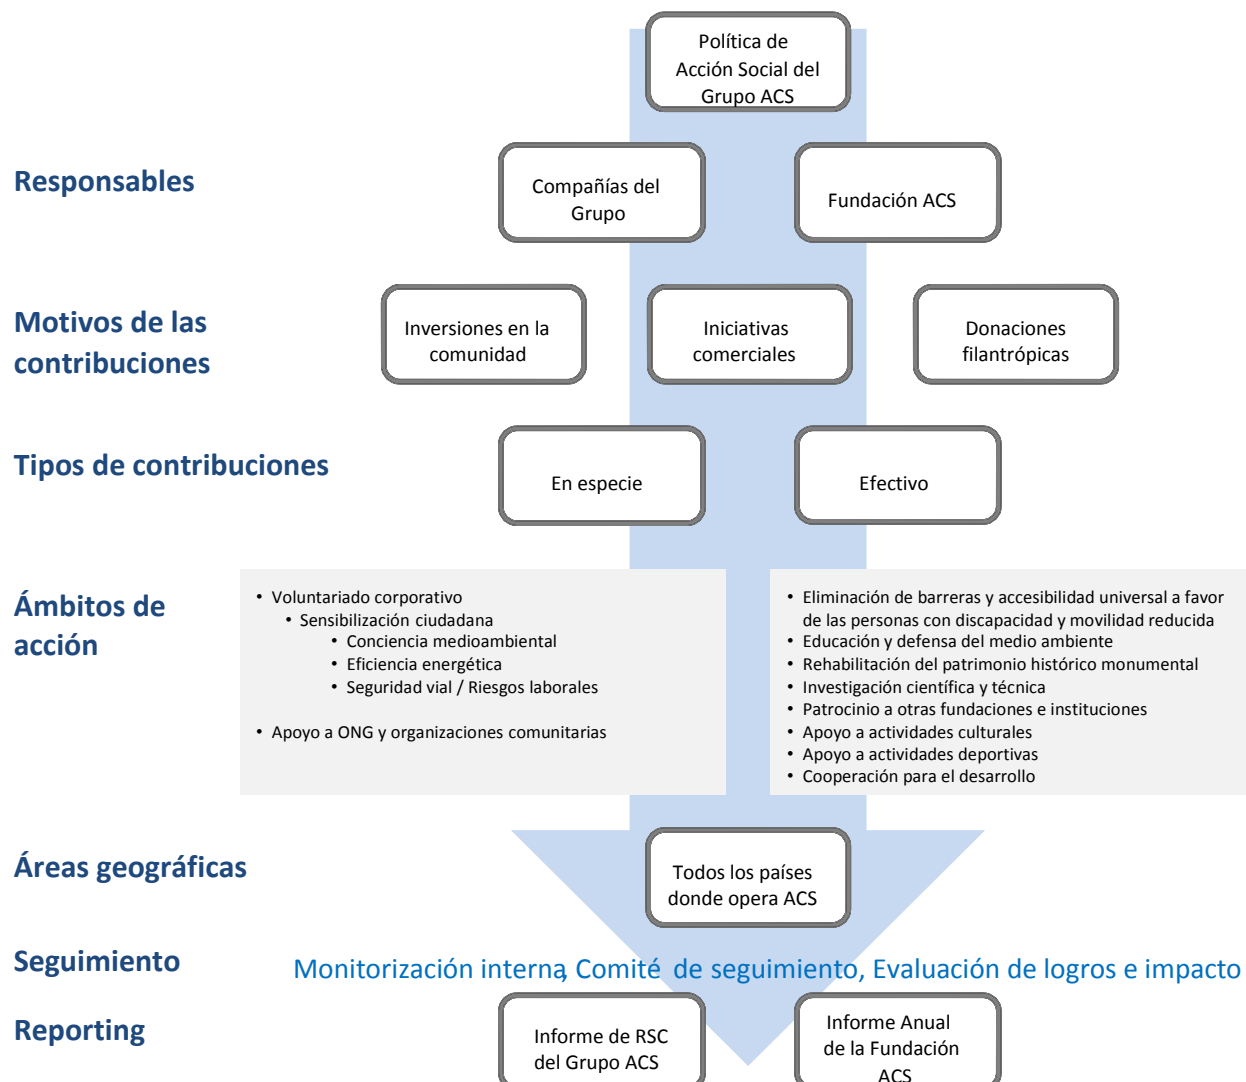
Política de Acción Social del Grupo ACS

Responsables

Compañías del Grupo

Fundación ACS

Motivos de las contribuciones

Inversiones en la comunidad

Iniciativas comerciales

Donaciones filantrópicas

Tipos de contribuciones

En especie

Efectivo

Ámbitos de acción

• Voluntariado corporativo
• Sensibilización ciudadana
• Conciencia medioambiental
• Eficiencia energética
• Seguridad vial / Riesgos laborales

• Apoyo a ONG y organizaciones comunitarias

• Eliminación de barreras y accesibilidad universal a favor de las personas con discapacidad y movilidad reducida
• Educación y defensa del medio ambiente
• Rehabilitación del patrimonio histórico monumental
• Investigación científica y técnica
• Patrocinio a otras fundaciones e instituciones
• Apoyo a actividades culturales
• Apoyo a actividades deportivas
• Cooperación para el desarrollo

Áreas geográficas

Todos los países donde opera ACS

Seguimiento

Monitorización interna, Comité de seguimiento, Evaluación de logros e impacto

Reporting

Informe de RSC del Grupo ACS

Informe Anual de la Fundación ACS